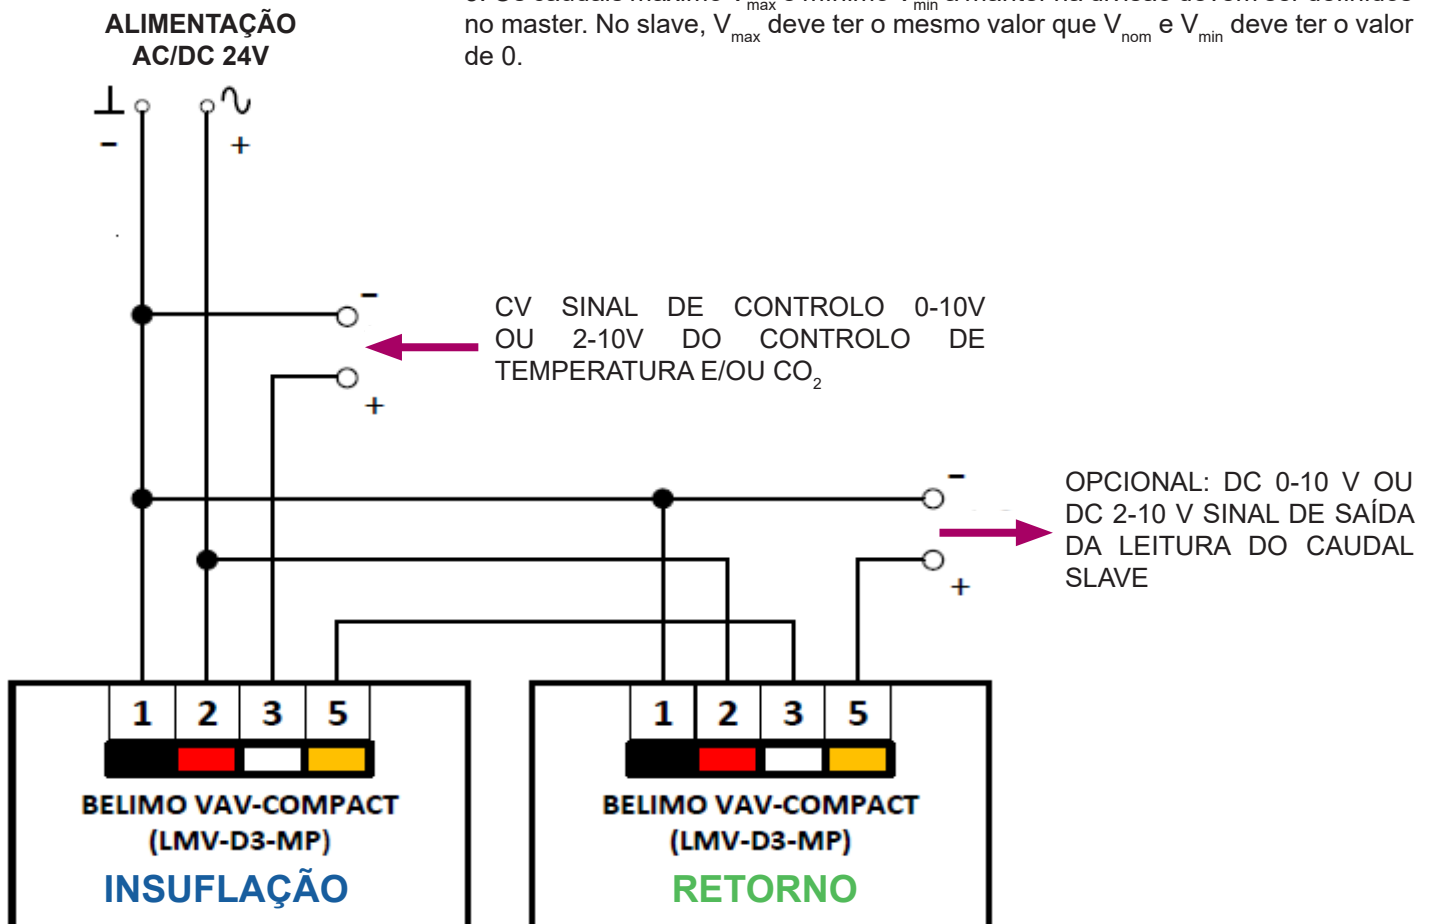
ALIMENTAÇÃO
AC/DC 24V

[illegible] no master. No slave, $V_{max}$ deve ter o mesmo valor que $V_{nom}$ e $V_{min}$ deve ter o valor de 0.

⊥ ∿
– +

–
+

CV SINAL DE CONTROLO 0-10V OU 2-10V DO CONTROLO DE TEMPERATURA E/OU $CO_2$

–
+

OPCIONAL: DC 0-10 V OU DC 2-10 V SINAL DE SAÍDA DA LEITURA DO CAUDAL SLAVE

1 2 3 5
BELIMO VAV-COMPACT
(LMV-D3-MP)
INSUFLAÇÃO

1 2 3 5
BELIMO VAV-COMPACT
(LMV-D3-MP)
RETORNO